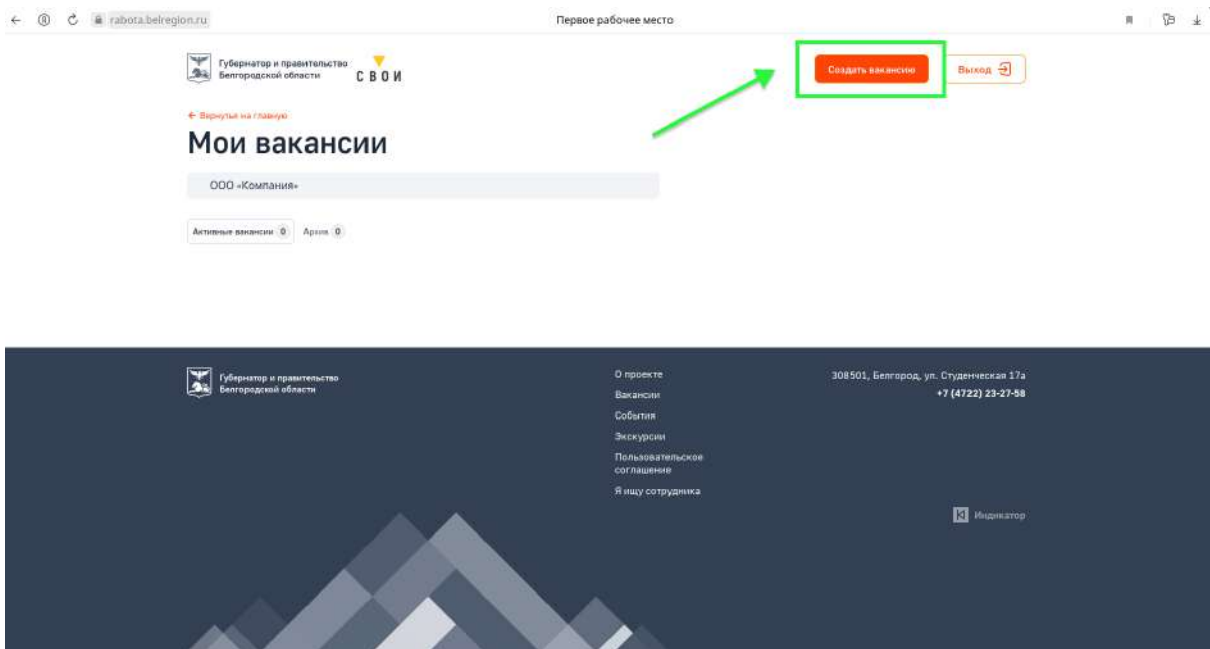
rabota.belregion.ru

Первое рабочее место

Губернатор и правительство Белгородской области

СВОИ

Создать вакансию

Выход

← Вернуться на главную

Мои вакансии

ООО «Компания»

Активные вакансии 0

Архив 0

Губернатор и правительство Белгородской области

О проекте

Вакансии

События

Экскурсии

Пользовательское соглашение

Я ищу сотрудника

308501, Белгород, ул. Студенческая 17а

+7 (4722) 23-27-58

Индикатор